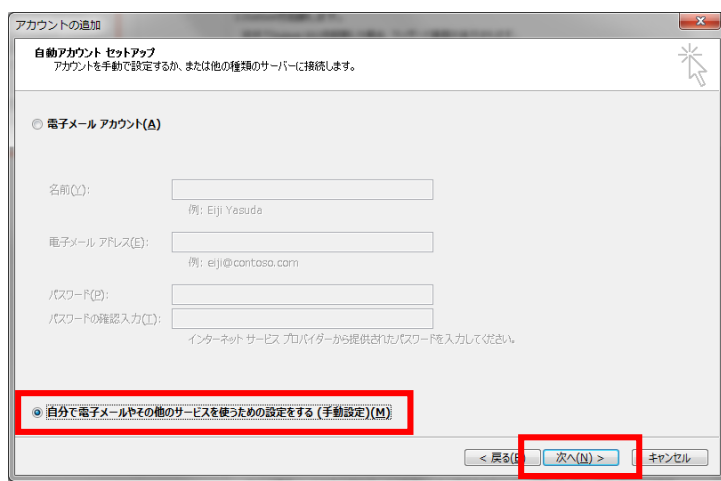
アカウントの追加

自動アカウント セットアップ
アカウントを手動で設定するか、または他の種類のサーバーに接続します。

電子メール アカウント(A)

名前(Y):
例: Eiji Yasuda

電子メール アドレス(E):
例: eiji@contoso.com

パスワード(P):
パスワードの確認入力(T):
インターネット サービス プロバイダーから提供されたパスワードを入力してください。

自分で電子メールやその他のサービスを使うための設定をする (手動設定)(M)

< 戻る(B) 次へ(N) > キャンセル